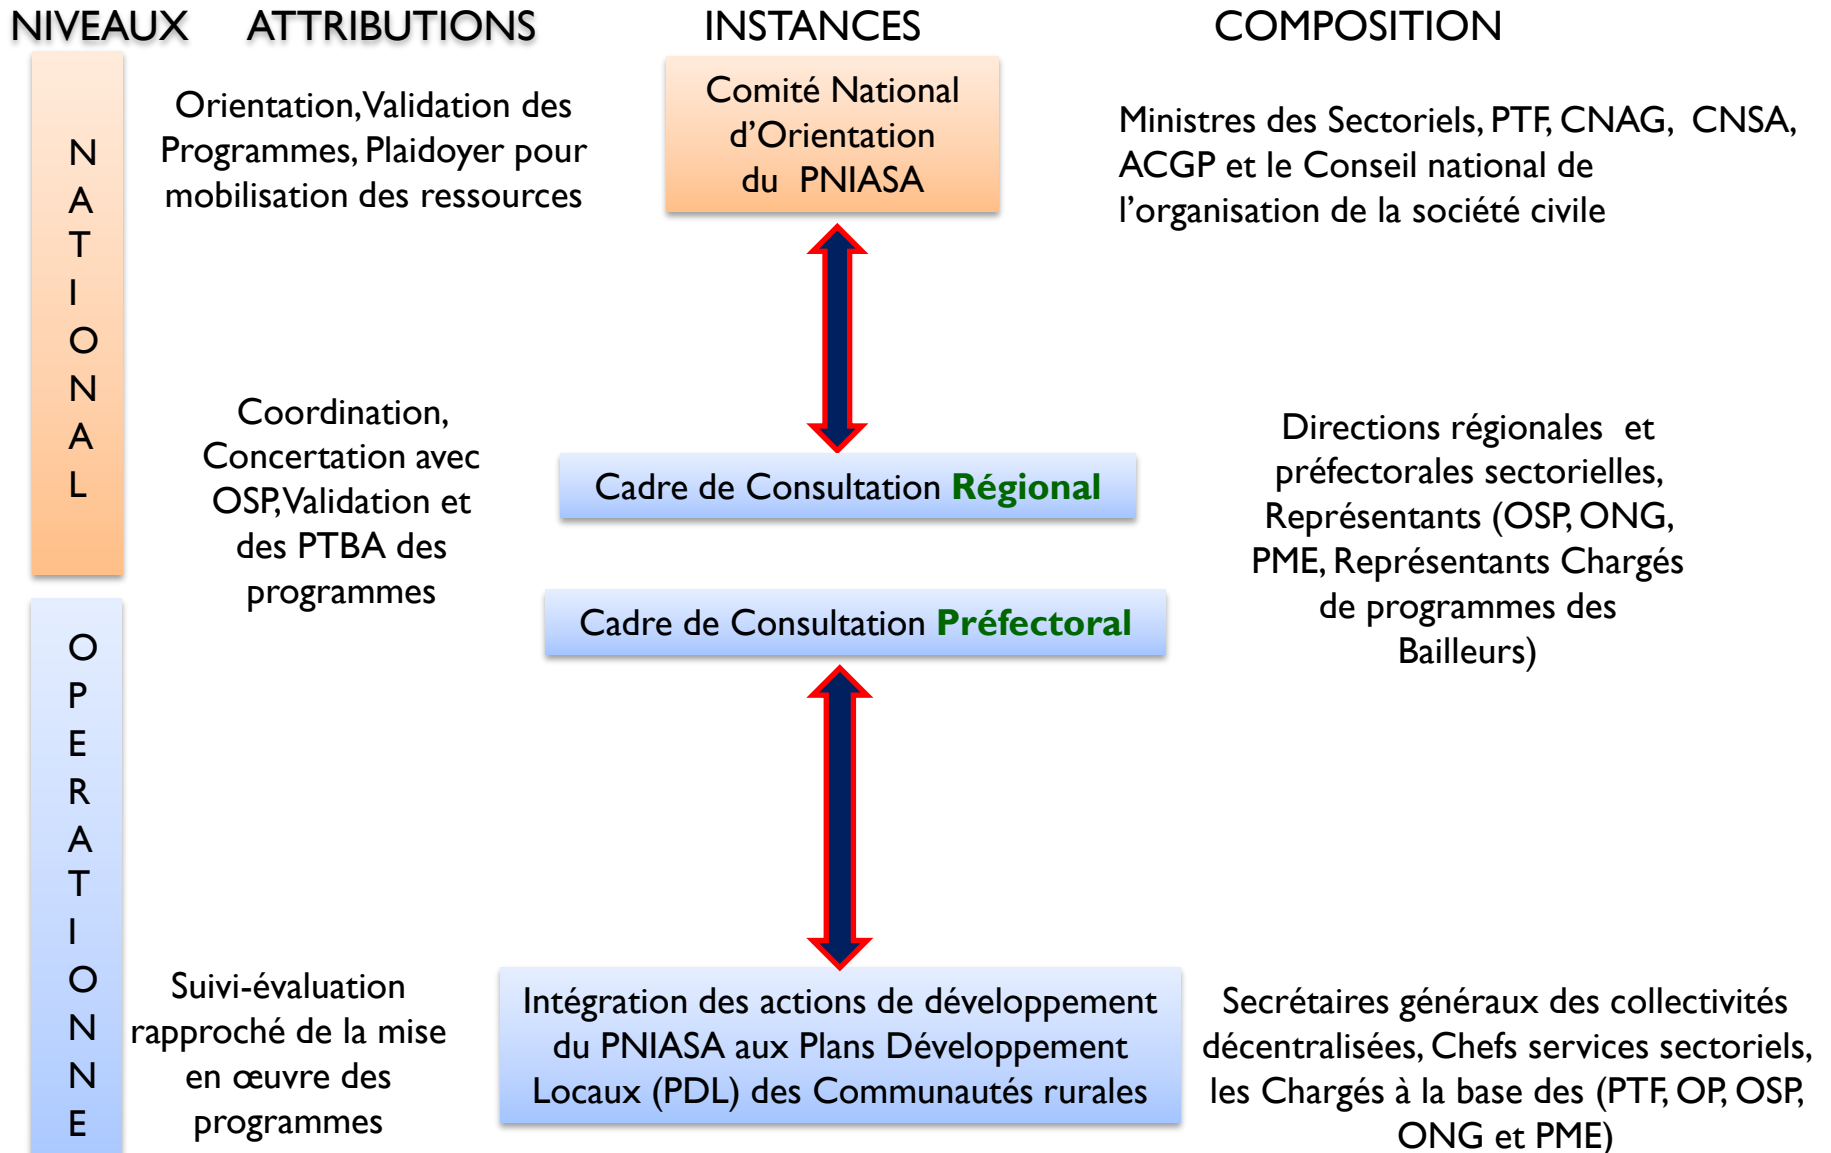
NIVEAUX ATTRIBUTIONS INSTANCES COMPOSITION

N A T I O N A L

Orientation,Validation des Programmes, Plaidoyer pour mobilisation des ressources

Comité National d'Orientation du PNIASA

Ministres des Sectoriels, PTF, CNAG, CNSA, ACGP et le Conseil national de l'organisation de la société civile

Coordination, Concertation avec OSP,Validation et des PTBA des programmes

Cadre de Consultation Régional

Directions régionales et préfectorales sectorielles, Représentants (OSP, ONG, PME, Représentants Chargés de programmes des Bailleurs)

Cadre de Consultation Préfectoral

O P E R A T I O N N E

Suivi-évaluation rapproché de la mise en œuvre des programmes

Intégration des actions de développement du PNIASA aux Plans Développement Locaux (PDL) des Communautés rurales

Secrétaires généraux des collectivités décentralisées, Chefs services sectoriels, les Chargés à la base des (PTF, OP, OSP, ONG et PME)